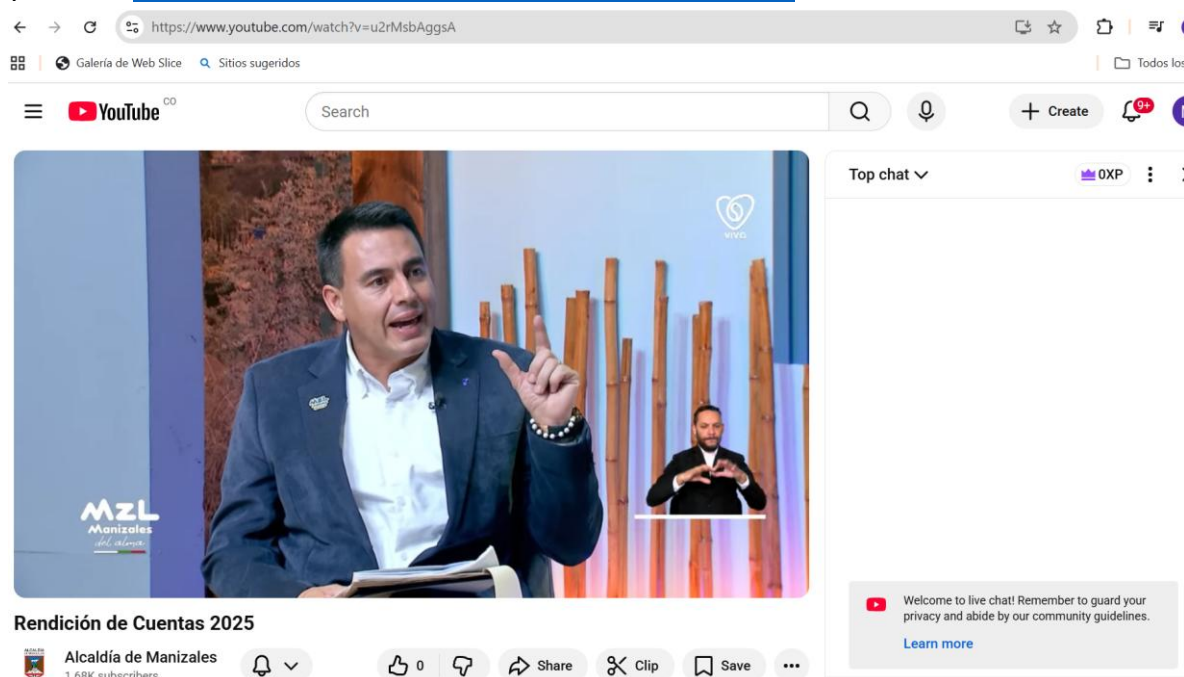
https://www.youtube.com/watch?v=u2rMsbAggsA

Galería de Web Slice Sitios sugeridos Todos los

YouTube CO

Search

Create 9+

Top chat

0XP

VIVO

MZL Manizales del alma

Rendición de Cuentas 2025

Alcaldía de Manizales
1.68K subscribers

0 Share Clip Save

Welcome to live chat! Remember to guard your privacy and abide by our community guidelines.

Learn more